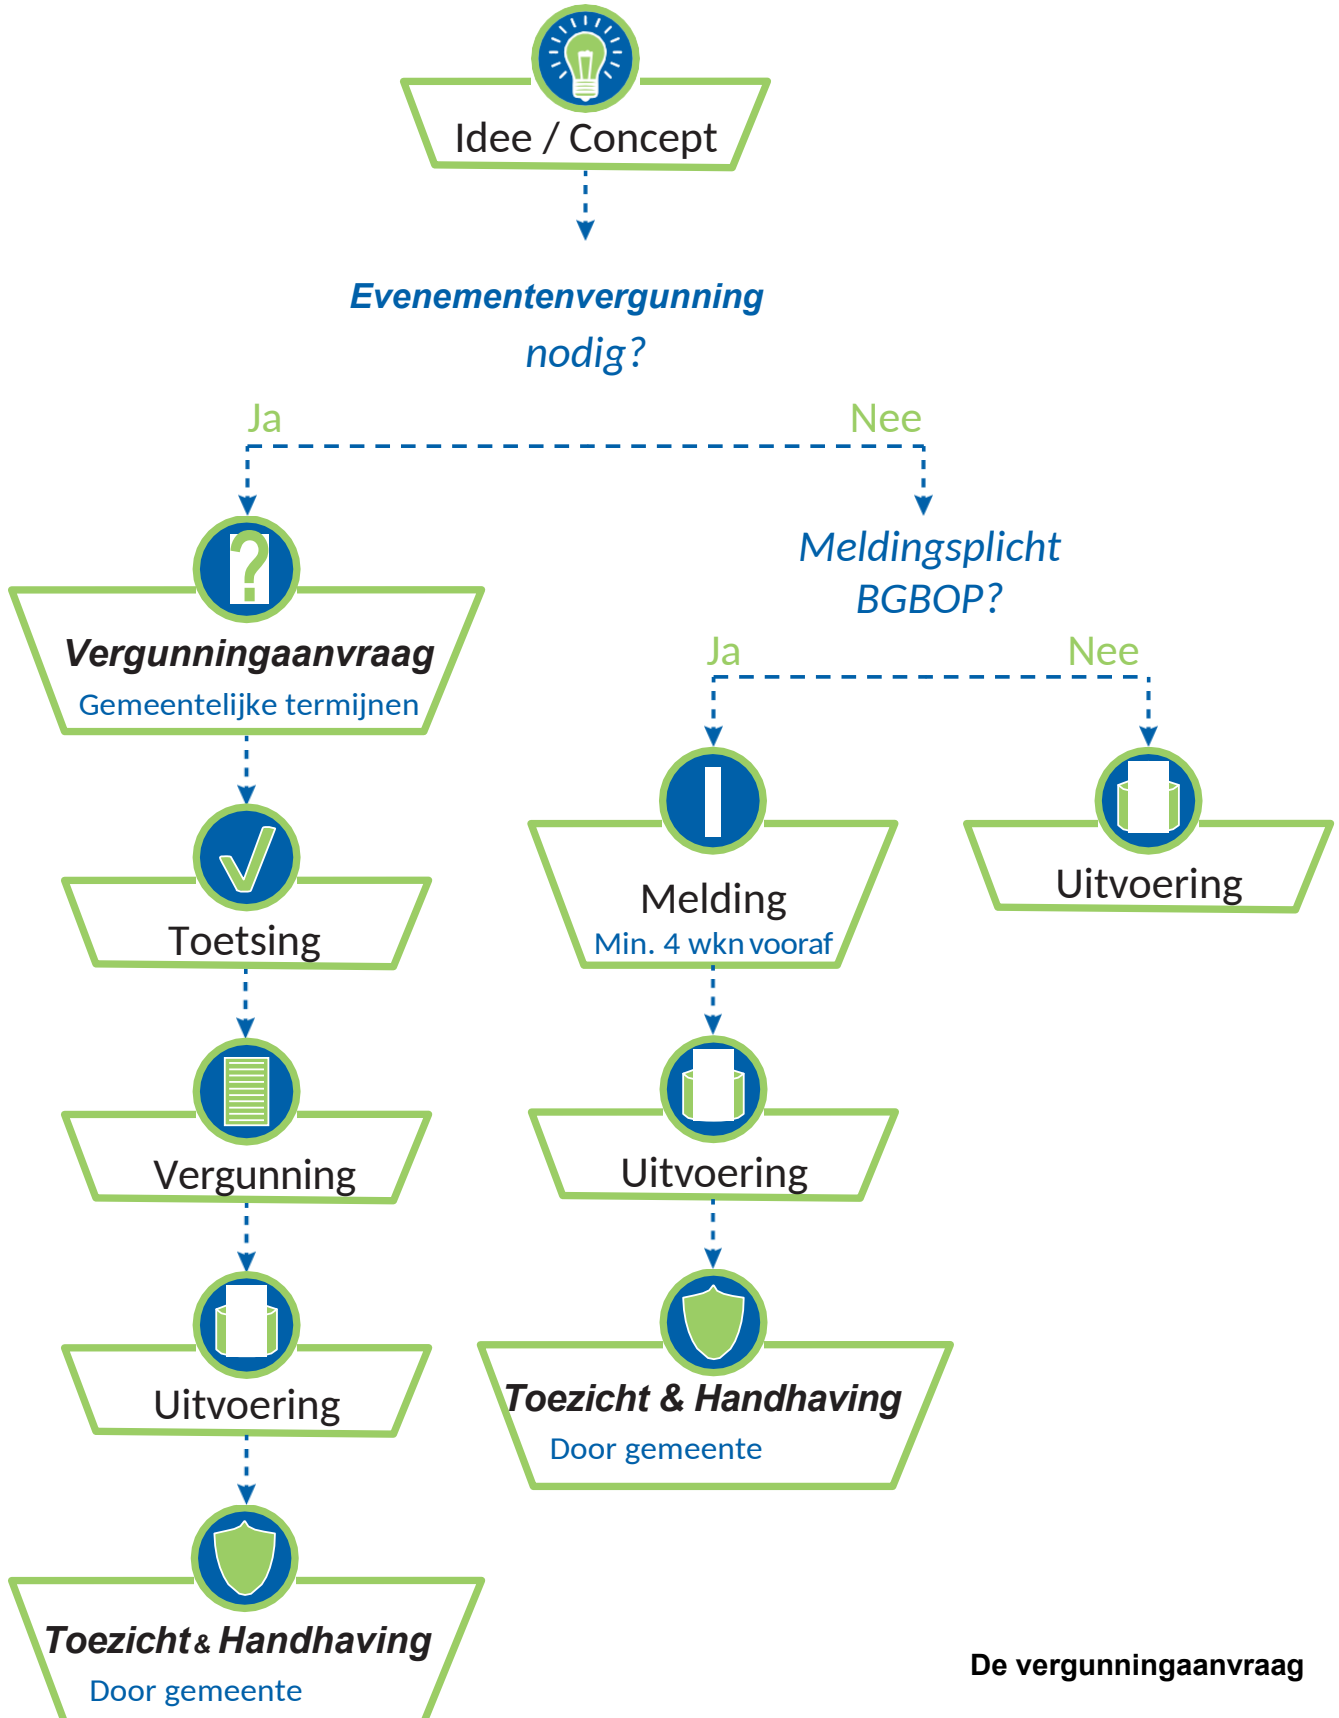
Idee / Concept

Evenementenvergunning nodig?

Ja

Nee

Vergunningaanvraag
Gemeentelijke termijnen

Meldingsplicht BGBOP?

Ja

Nee

Toetsing

Melding
Min. 4 wkn vooraf

Uitvoering

Vergunning

Uitvoering

Uitvoering

Toezicht & Handhaving
Door gemeente

Toezicht & Handhaving
Door gemeente

De vergunningaanvraag